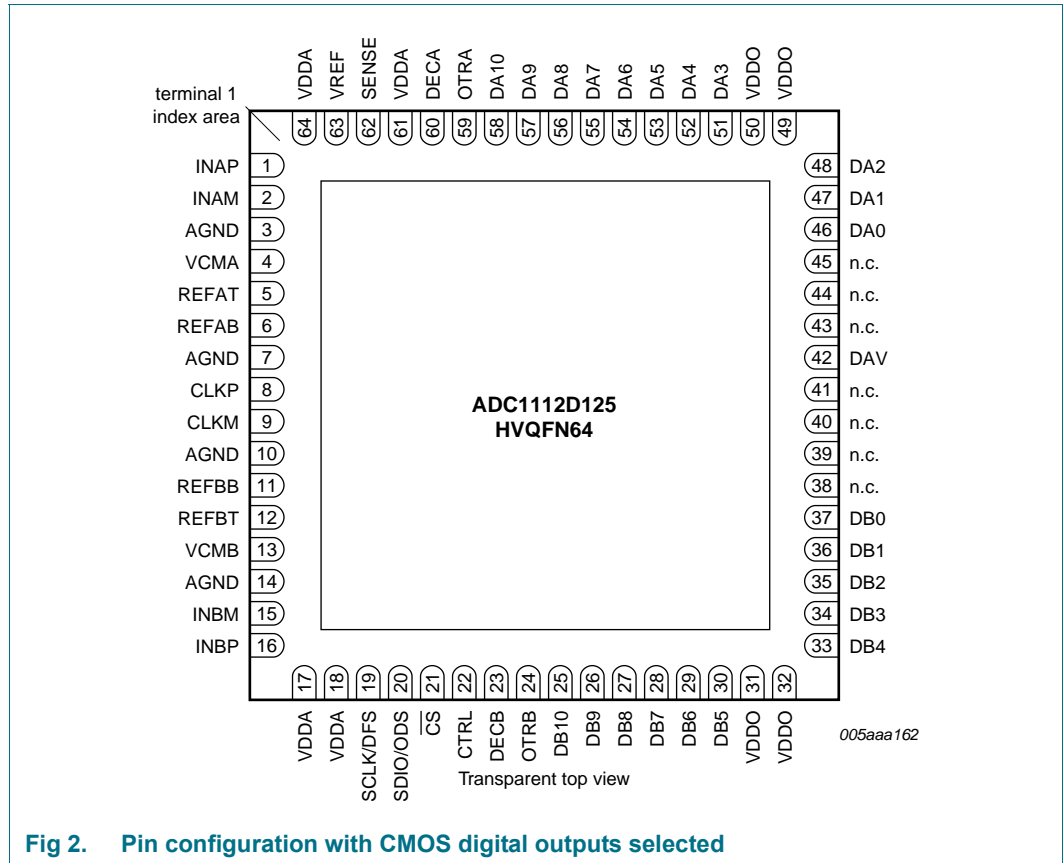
VDDA 64
VREF 63
SENSE 62
VDDA 61
DECA 60
OTRA 59
DA10 58
DA9 57
DA8 56
DA7 55
DA6 54
DA5 53
DA4 52
DA3 51
VDDO 50
VDDO 49

terminal 1 index area

INAP 1
INAM 2
AGND 3
VCMA 4
REFAT 5
REFAB 6
AGND 7
CLKP 8
CLKM 9
AGND 10
REFBB 11
REFBT 12
VCMB 13
AGND 14
INBM 15
INBP 16

48 DA2
47 DA1
46 DA0
45 n.c.
44 n.c.
43 n.c.
42 DAV
41 n.c.
40 n.c.
39 n.c.
38 n.c.
37 DB0
36 DB1
35 DB2
34 DB3
33 DB4

ADC1112D125
HVQFN64

17 VDDA
18 VDDA
19 SCLK/DFS
20 SDIO/ODS
21 $\overline{CS}$
22 CTRL
23 DECB
24 OTRB
25 DB10
26 DB9
27 DB8
28 DB7
29 DB6
30 DB5
31 VDDO
32 VDDO

005aaa162

Transparent top view

Fig 2. Pin configuration with CMOS digital outputs selected